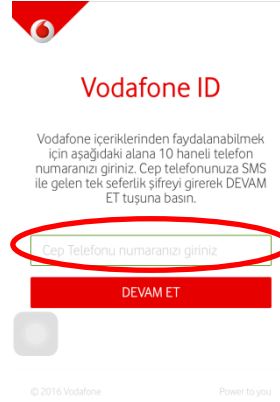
Vodafone ID

Vodafone içeriklerinden faydalanabilmek için aşağıdaki alana 10 haneli telefon numaranızı giriniz. Cep telefonunuza SMS ile gelen tek seferlik şifreyi girerek DEVAM ET tuşuna basın.

Cep Telefonu numaranızı giriniz

DEVAM ET

© 2016 Vodafone

Power to you